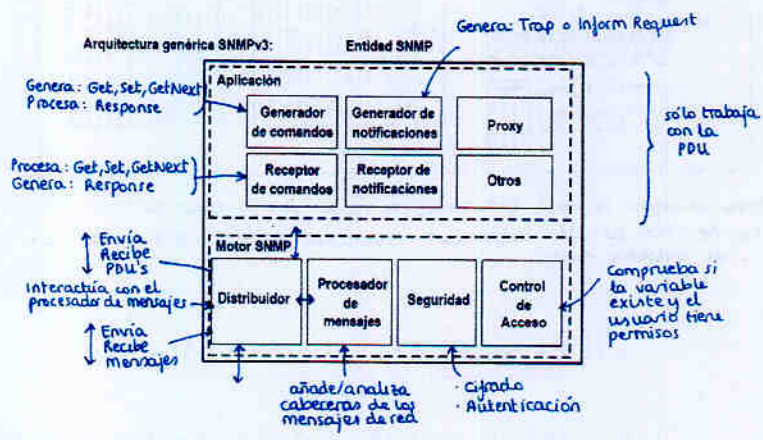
Arquitectura genérica SNMPv3:

Entidad SNMP

Genera: Trap o Inform Request

Aplicación

Genera: Get, Set, GetNext
Procesa: Response

Generador de comandos

Generador de notificaciones

Proxy

sólo trabaja con la PDU

Procesa: Get, Set, GetNext
Genera: Response

Receptor de comandos

Receptor de notificaciones

Otros

Motor SNMP

Envía
Recibe
PDU's

Interactúa con el procesador de mensajes

Distribuidor

Procesador de mensajes

Seguridad

Control de Acceso

Comprueba si la variable existe y el usuario tiene permisos

Envía
Recibe
mensajes

añade/analiza cabeceras de los mensajes de red

· Cifrado
· Autenticación